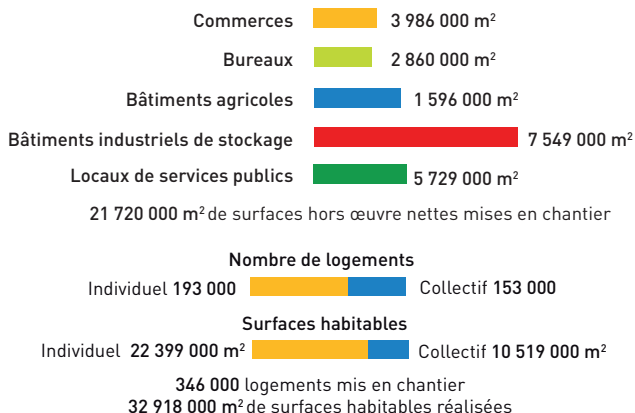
Commerces 3 986 000 m$^2$

Bureaux 2 860 000 m$^2$

Bâtiments agricoles 1 596 000 m$^2$

Bâtiments industriels de stockage 7 549 000 m$^2$

Locaux de services publics 5 729 000 m$^2$

21 720 000 m$^2$ de surfaces hors œuvre nettes mises en chantier

Nombre de logements

Individuel 193 000 Collectif 153 000

Surfaces habitables

Individuel 22 399 000 m$^2$ Collectif 10 519 000 m$^2$

346 000 logements mis en chantier
32 918 000 m$^2$ de surfaces habitables réalisées